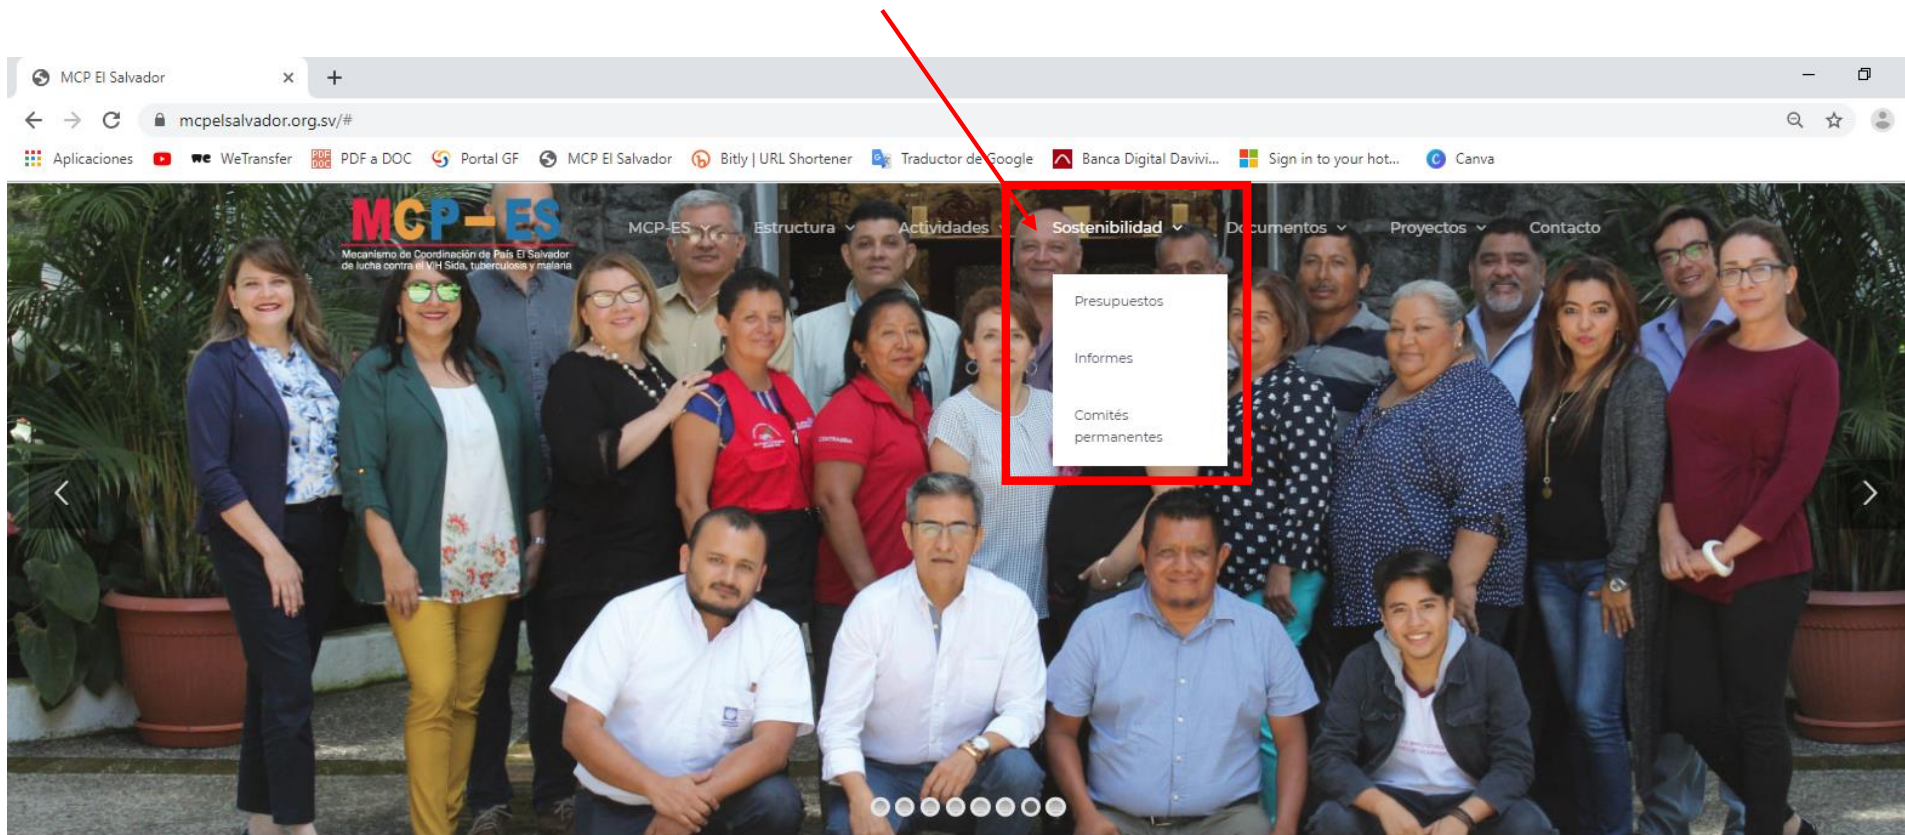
MCP El Salvador ×

mcpelsalvador.org.sv/#

Aplicaciones WeTransfer PDF a DOC Portal GF MCP El Salvador Bitly | URL Shortener Traductor de Google Banca Digital Davivi... Sign in to your hot... Canva

MCP-ES
Mecanismo de Coordinación de País El Salvador de lucha contra el VIH Sida, tuberculosis y malaria

MCP-ES Estructura Actividades Sostenibilidad Documentos Proyectos Contacto

Presupuestos

Informes

Comités permanentes